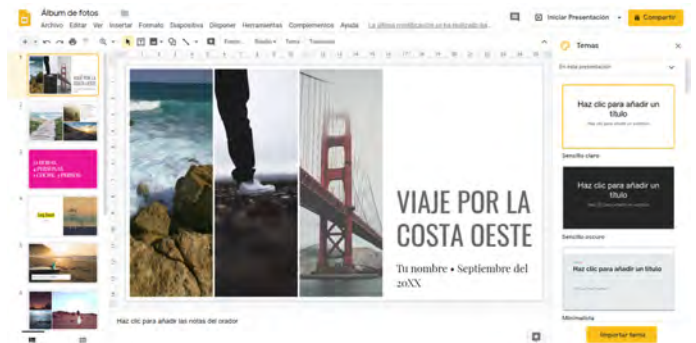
Álbum de fotos
Archivo Editar Ver Insertar Formato Diapositiva Disponer Herramientas Complementos Ayuda La última modificación se ha realizado ha...

Iniciar Presentación
Compartir

Fondo... Diseño... Tema Transición

Temas
En esta presentación

Haz clic para añadir un título
Haz clic para añadir un subtítulo

Sencillo claro

Haz clic para añadir un título
Haz clic para añadir un subtítulo

Sencillo oscuro

Haz clic para añadir un título

Minimalista

Importar tema

VIAJE POR LA COSTA OESTE

Tu nombre • Septiembre del 20XX

Haz clic para añadir las notas del orador

1
2
3
4
5
6